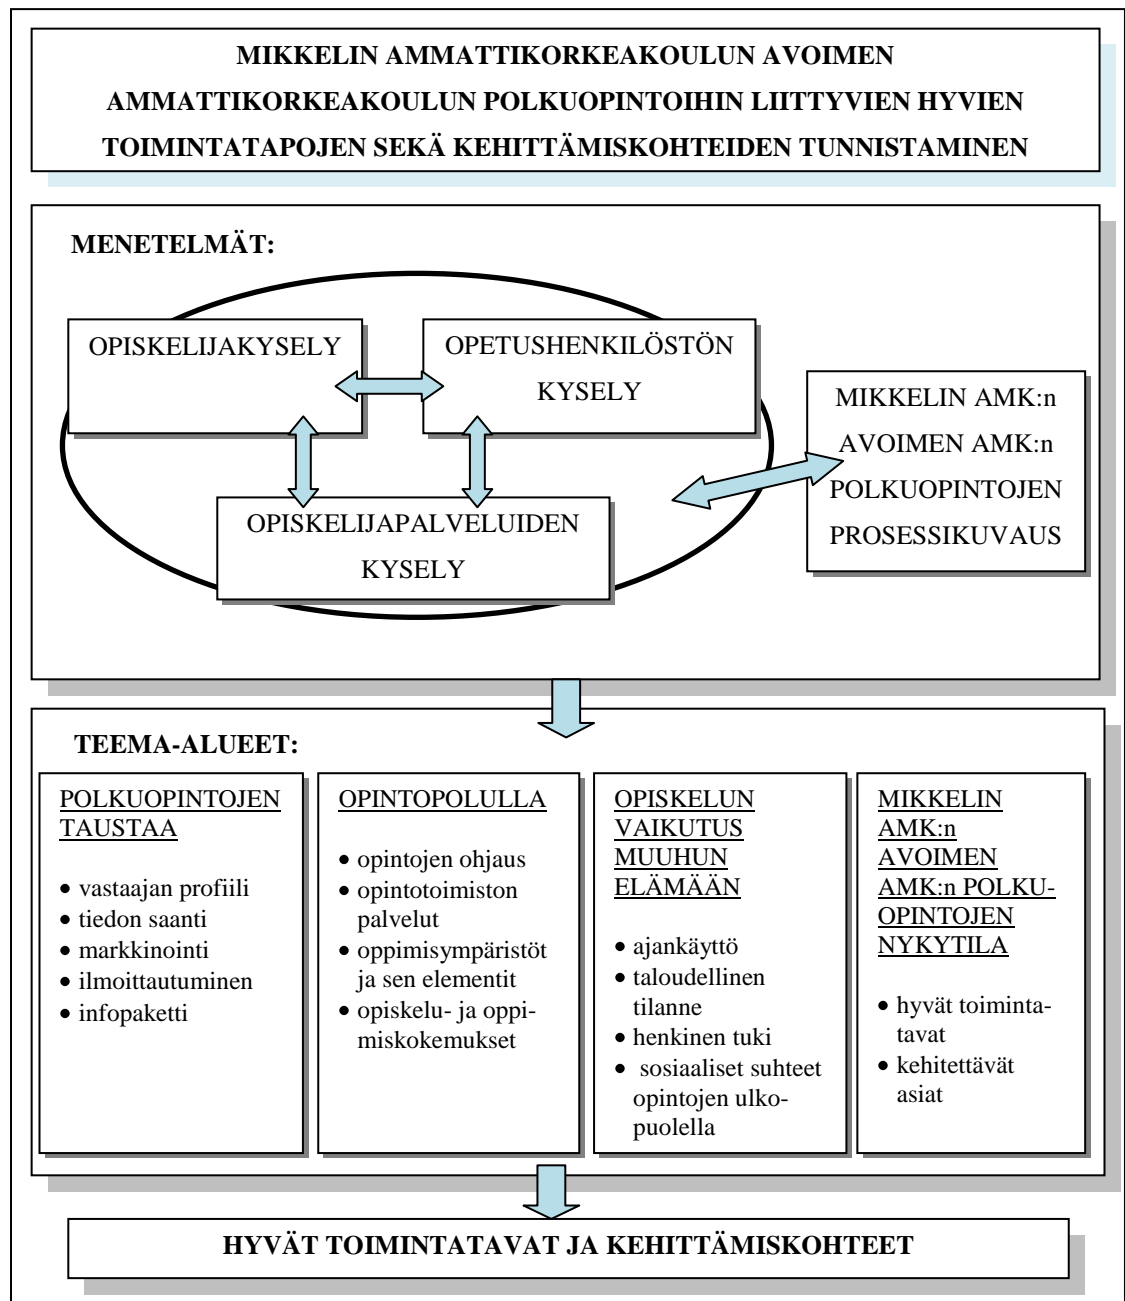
MIKKELIN AMMATTIKORKEAKOULUN AVOIMEN AMMATTIKORKEAKOULUN POLKUOPINTOIHIN LIITTYVIEN HYVIEN TOIMINTATAPOJEN SEKÄ KEHITTÄMISKOHTEIDEN TUNNISTAMINEN

MENETELMÄT:

OPISKELIJAKYSELY

OPETUSHENKILÖSTÖN KYSELY

OPISKELIJAPALVELUIDEN KYSELY

MIKKELIN AMK:n AVOIMEN AMK:n POLKUOPINTOJEN PROSESSIKUVAUS

TEEMA-ALUEET:

POLKUOPINTOJEN TAUSTAA

- vastaajan profiili
- tiedon saanti
- markkinointi
- ilmoittautuminen
- infopaketti

OPINTOPOLULLA

- opintojen ohjaus
- opintotoimiston palvelut
- oppimisympäristöt ja sen elementit
- opiskelu- ja oppimiskokemukset

OPISKELUN VAIKUTUS MUUHUN ELÄMÄÄN

- ajankäyttö
- taloudellinen tilanne
- henkinen tuki
- sosiaaliset suhteet opintojen ulkopuolella

MIKKELIN AMK:n AVOIMEN AMK:n POLKU-OPINTOJEN NYKYTILA

- hyvät toimintatavat
- kehitettävät asiat

HYVÄT TOIMINTATAVAT JA KEHITTÄMISKOHTEET